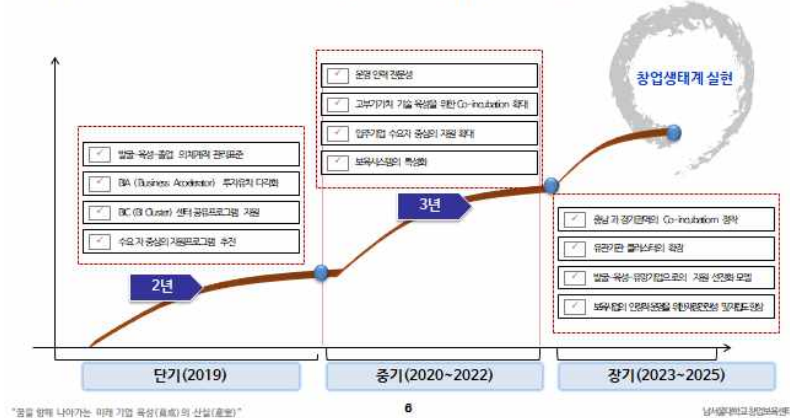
창업생태계 실현

발굴·육성·졸업 의 체계적 관리[표준

BIA (Business Accelerator) 투자유치 다각화

BC (BI Cluster) 센터 공유프로그램 지원

수요 자 중심의 지원프로그램 추진

2년

운영 인력 전문성

고부가가치 기술 육성을 위한 Co-incubation 확대

입주기업 수요자 중심의 지원 확대

보육시설의 특성화

3년

중남 가 경기권역의 Co-incubation 정착

유관기관 클러스터의 확장

발굴·육성·유망기업으로의 지원 선진화 모델

보유시설의 인프라 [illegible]

단기(2019)

중기(2020~2022)

장기(2023~2025)

"꿈을 향해 나아가는 미래 기업 육성(育成)의 산실(産室)"

6

남서울대학교 창업보육센터